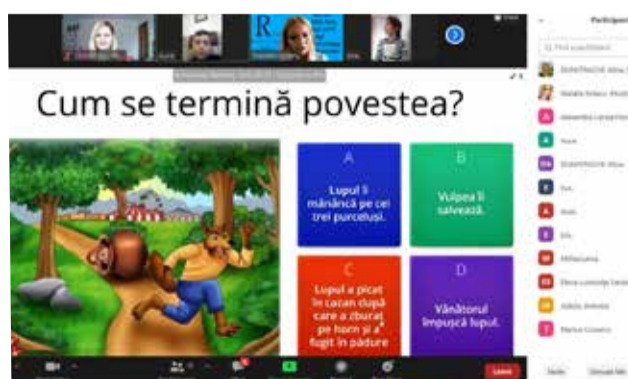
Cum se termină povestea?

A
Lupul îi mănâncă pe cei trei purceluși.

B
Vulpea îi salvează.

C
Lupul a picat în cazan după care a zburat pe horn și a fugit în pădure

D
Vânătorul împușcă lupul.

Participanți

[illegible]

Leave